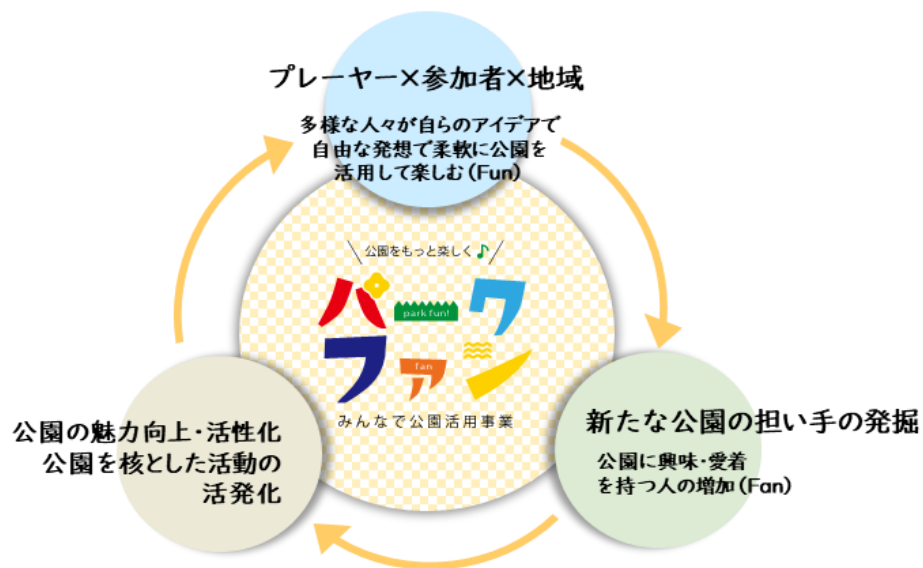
プレーヤー×参加者×地域

多様な人々が自らのアイデアで自由な発想で柔軟に公園を活用して楽しむ（Fun）

＼公園をもっと楽しく♪／

パークファン

park fun!

fan

みんなで公園活用事業

新たな公園の担い手の発掘

公園に興味・愛着を持つ人の増加（Fan）

公園の魅力向上・活性化
公園を核とした活動の活発化